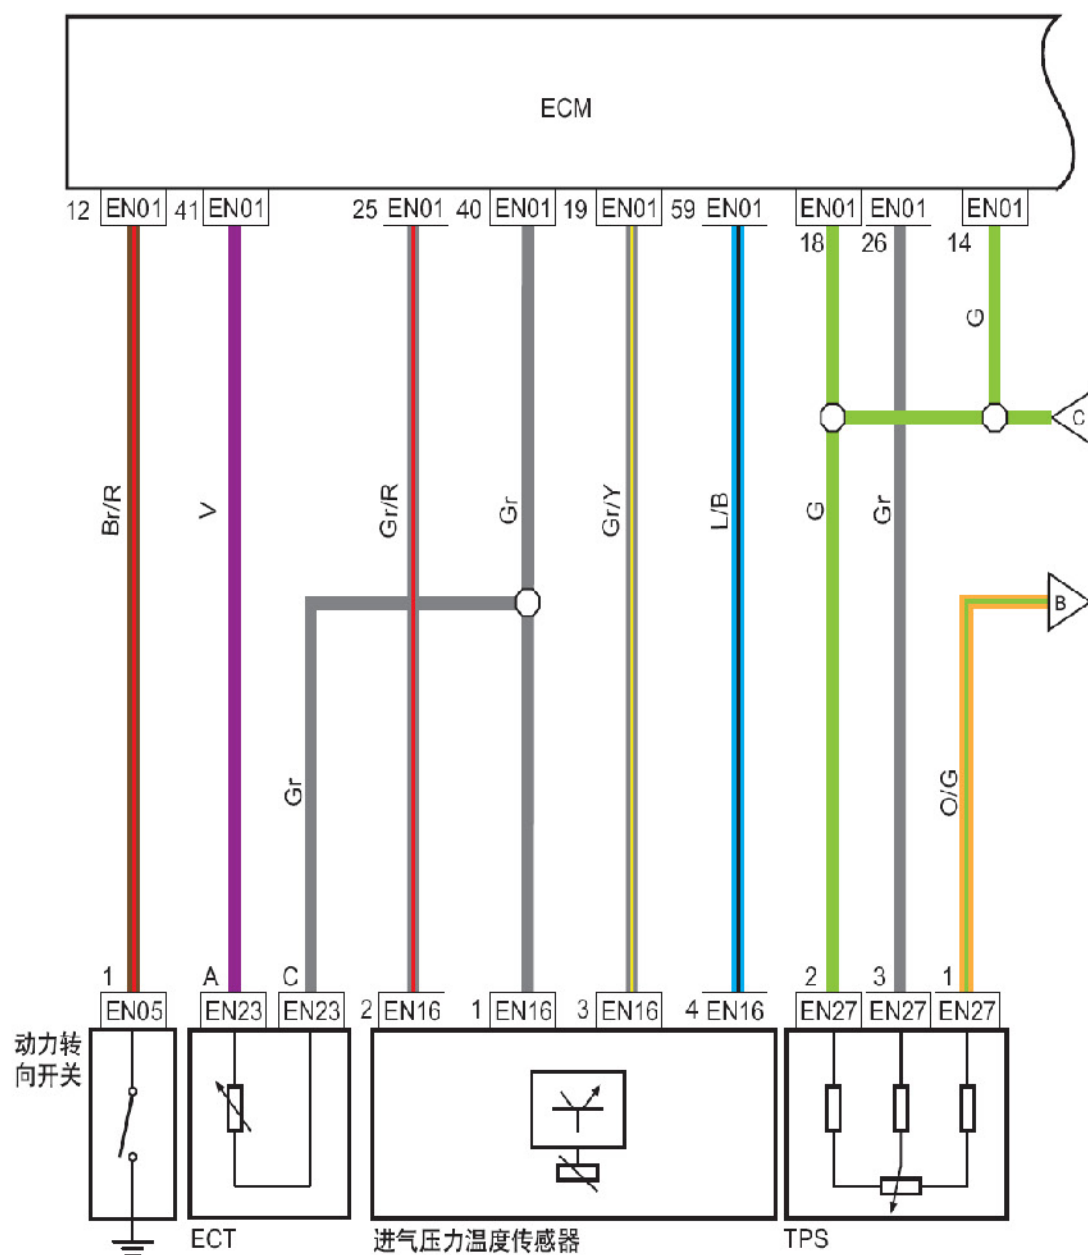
ECM

12 EN01 41 EN01 25 EN01 40 EN01 19 EN01 59 EN01 EN01 EN01 EN01
18 26 14

Br/R
V
Gr/R
Gr
Gr/Y
L/B
G
Gr
G
C
B
Gr
O/G

1 A C 2 3 1
EN05 EN23 EN23 2 EN16 1 EN16 3 EN16 4 EN16 EN27 EN27 EN27

动力转向开关
ECT
进气压力温度传感器
TPS